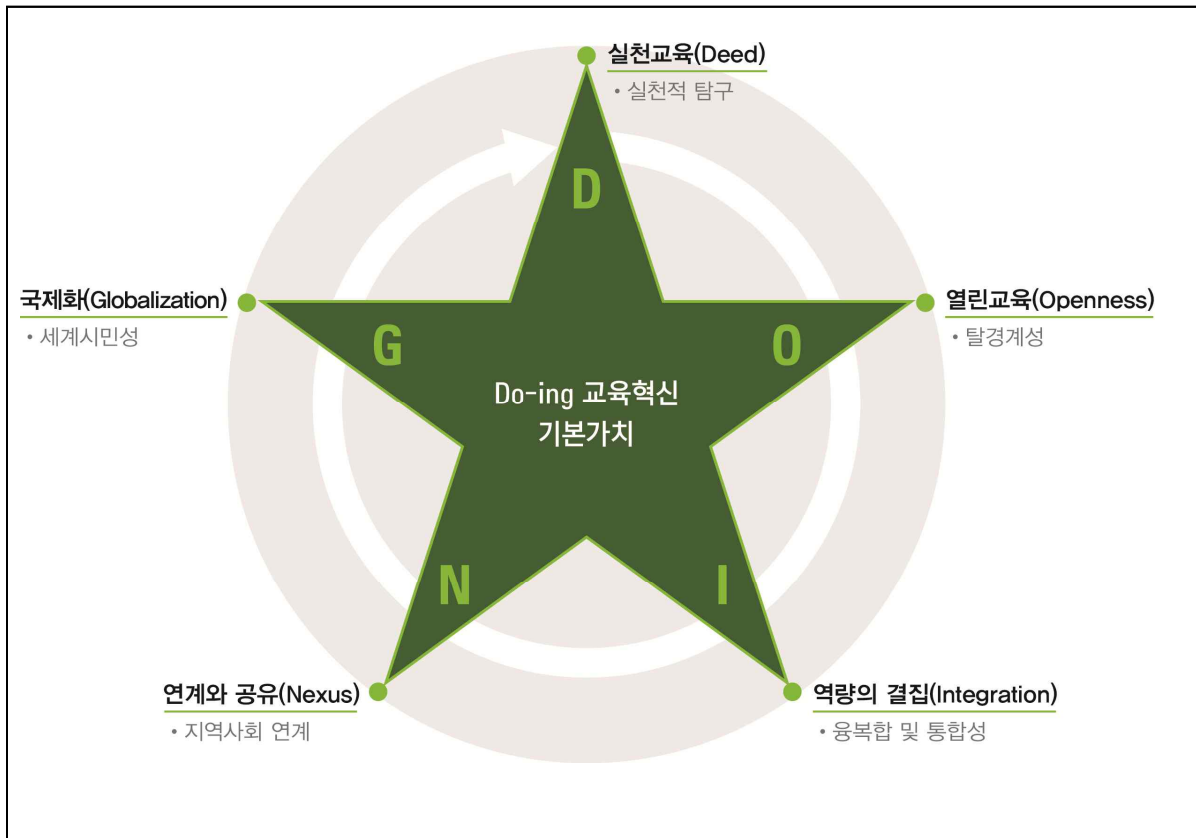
실천교육(Deed)
• 실천적 탐구

국제화(Globalization)
• 세계시민성

열린교육(Openness)
• 탈경계성

D

G

O

Do-ing 교육혁신
기본가치

N

I

연계와 공유(Nexus)
• 지역사회 연계

역량의 결집(Integration)
• 융복합 및 통합성